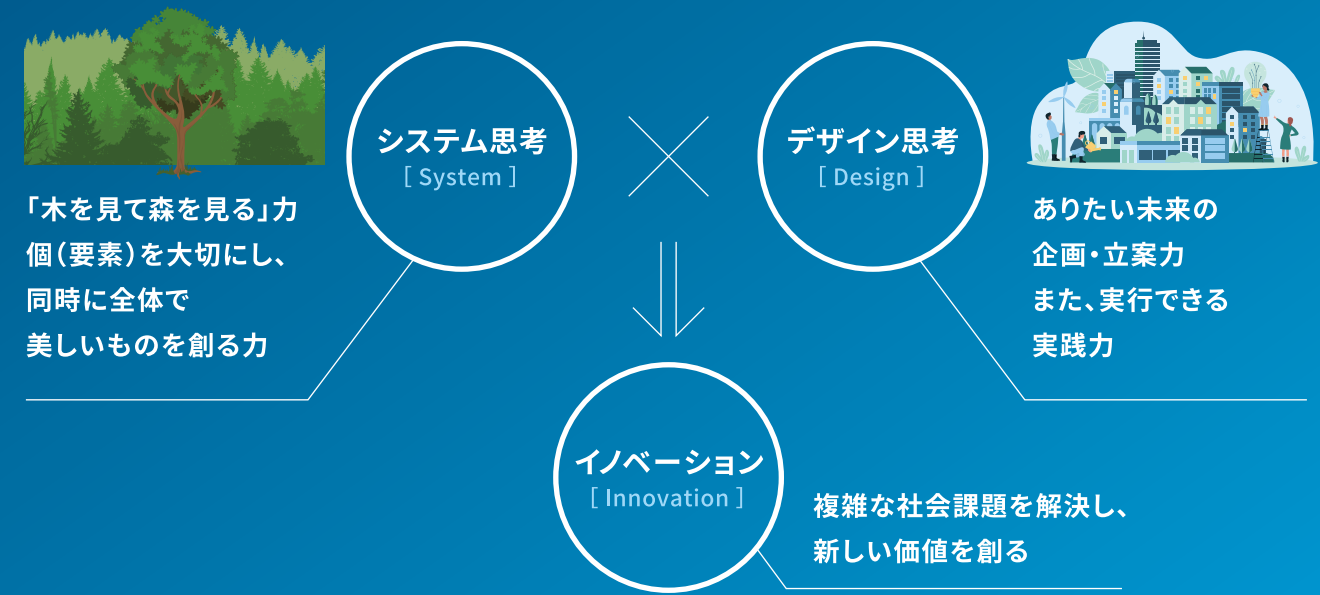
システム思考
[ System ]

デザイン思考
[ Design ]

「木を見て森を見る」力
個（要素）を大切にし、
同時に全体で
美しいものを創る力

ありたい未来の
企画・立案力
また、実行できる
実践力

イノベーション
[ Innovation ]

複雑な社会課題を解決し、
新しい価値を創る